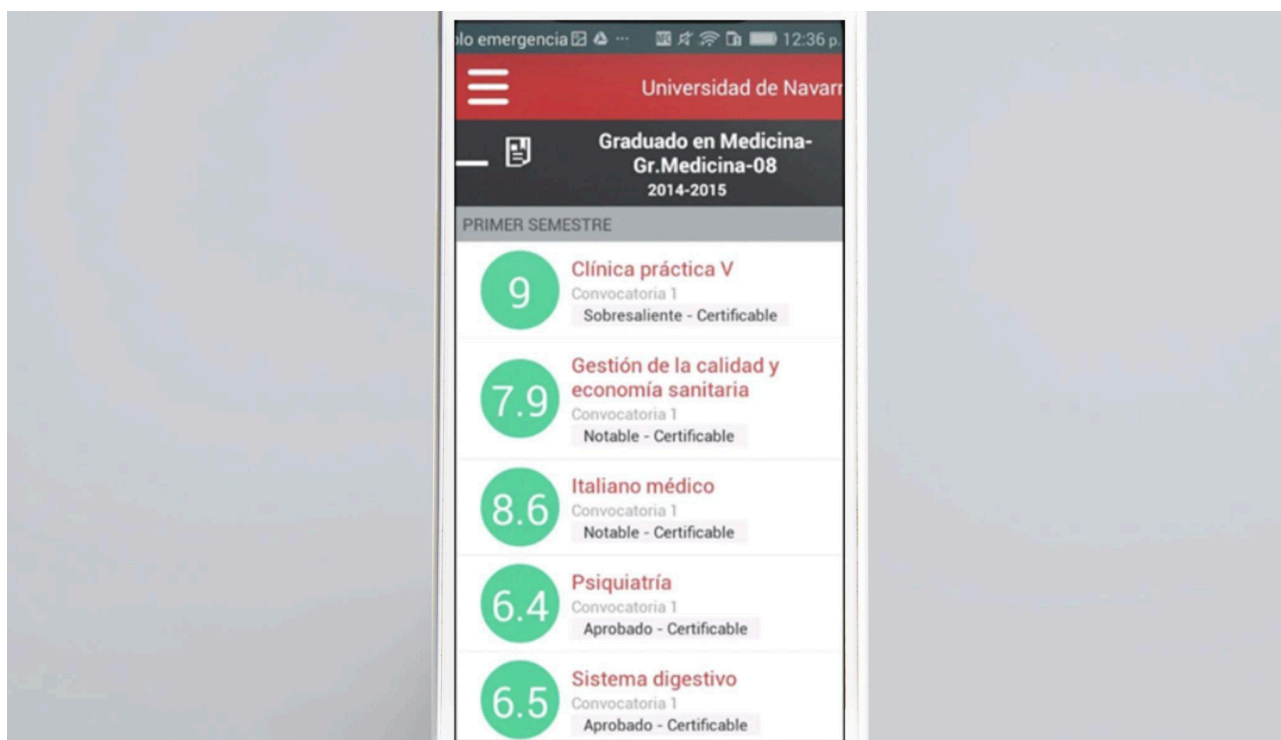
lo emergencia ··· 12:36 p.

Universidad de Navarr

Graduado en Medicina-Gr.Medicina-08
2014-2015

PRIMER SEMESTRE

9
Clínica práctica V
Convocatoria 1
Sobresaliente - Certificable

7.9
Gestión de la calidad y economía sanitaria
Convocatoria 1
Notable - Certificable

8.6
Italiano médico
Convocatoria 1
Notable - Certificable

6.4
Psiquiatría
Convocatoria 1
Aprobado - Certificable

6.5
Sistema digestivo
Convocatoria 1
Aprobado - Certificable